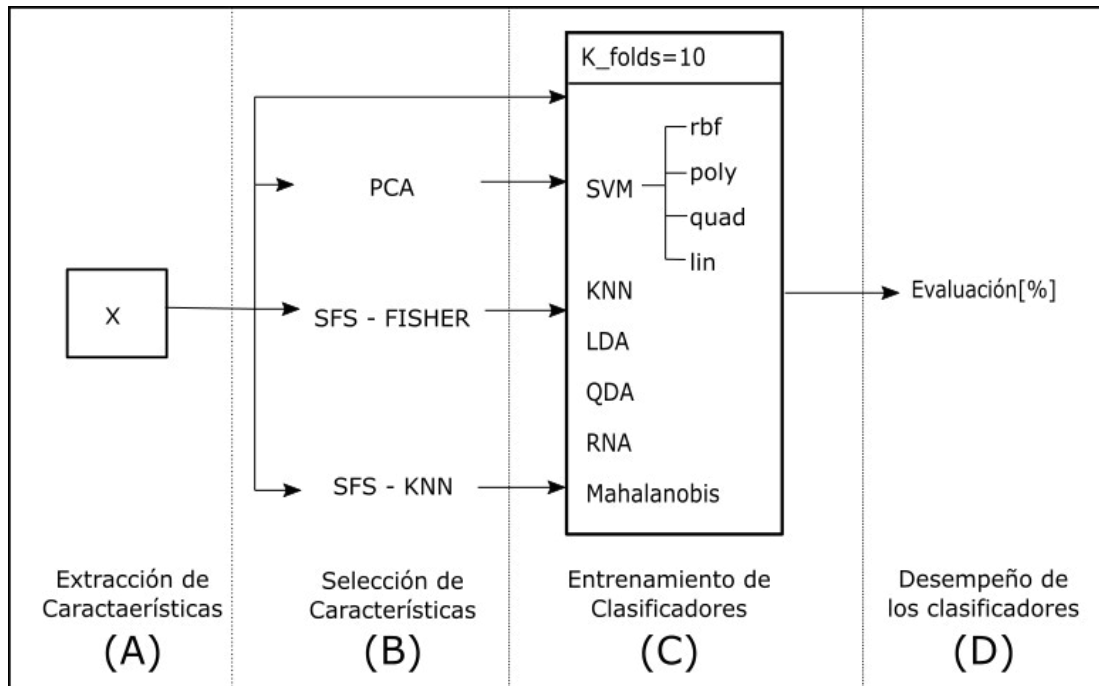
K_folds=10

PCA

SVM

rbf

poly

quad

lin

X

SFS - FISHER

KNN

LDA

QDA

RNA

SFS - KNN

Mahalanobis

Evaluación[%]

Extracción de Caractaerísticas

(A)

Selección de Características

(B)

Entrenamiento de Clasificadores

(C)

Desempeño de los clasificadores

(D)